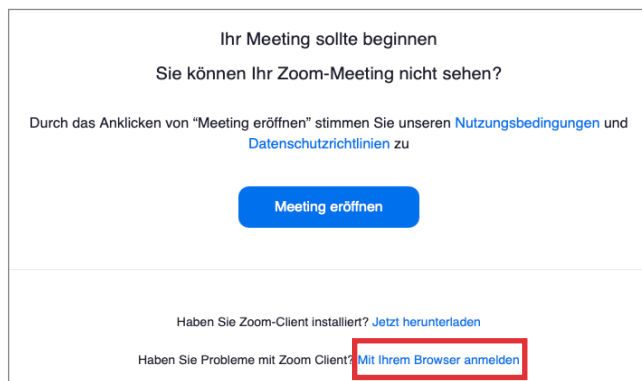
Ihr Meeting sollte beginnen

Sie können Ihr Zoom-Meeting nicht sehen?

Durch das Anklicken von "Meeting eröffnen" stimmen Sie unseren Nutzungsbedingungen und Datenschutzrichtlinien zu

Meeting eröffnen

Haben Sie Zoom-Client installiert? Jetzt herunterladen

Haben Sie Probleme mit Zoom Client? Mit Ihrem Browser anmelden